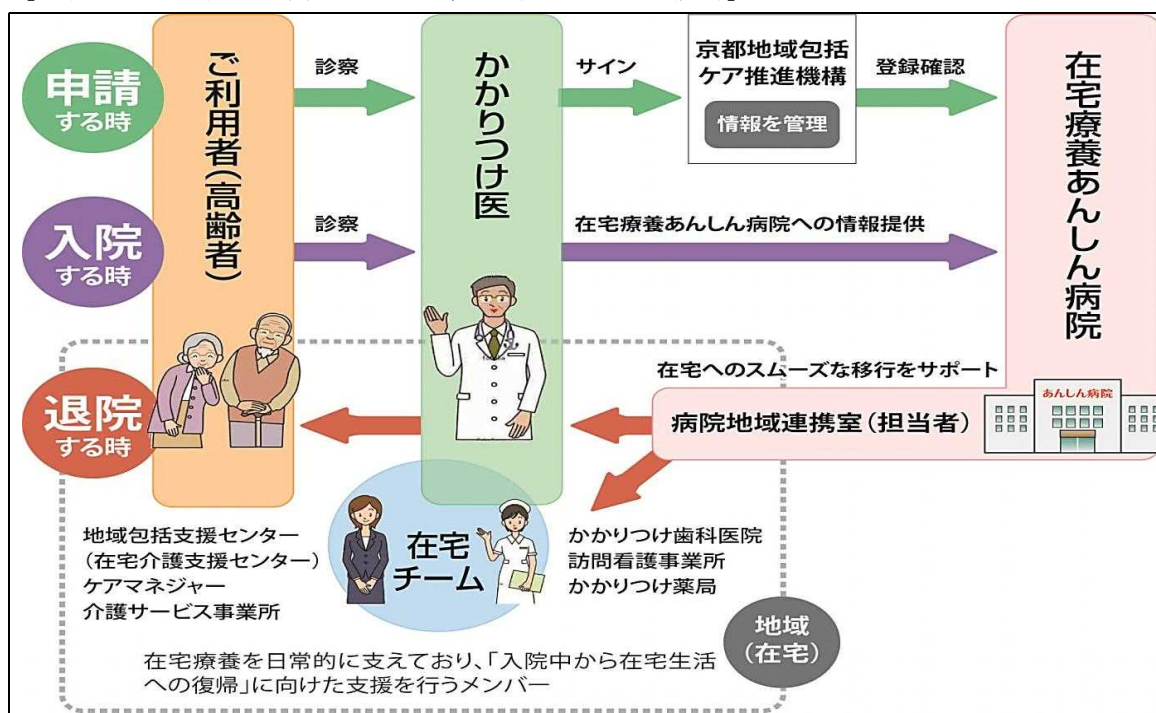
申請
する時

入院
する時

退院
する時

ご利用者(高齢者)

診察

診察

かかりつけ医

サイン

京都地域包括ケア推進機構

情報を管理

登録確認

在宅療養あんしん病院への情報提供

在宅療養あんしん病院

在宅へのスムーズな移行をサポート

あんしん病院

病院地域連携室(担当者)

地域包括支援センター
(在宅介護支援センター)
ケアマネジャー
介護サービス事業所

在宅
チーム

かかりつけ歯科医院
訪問看護事業所
かかりつけ薬局

地域
(在宅)

在宅療養を日常的に支えており、「入院中から在宅生活への復帰」に向けた支援を行うメンバー